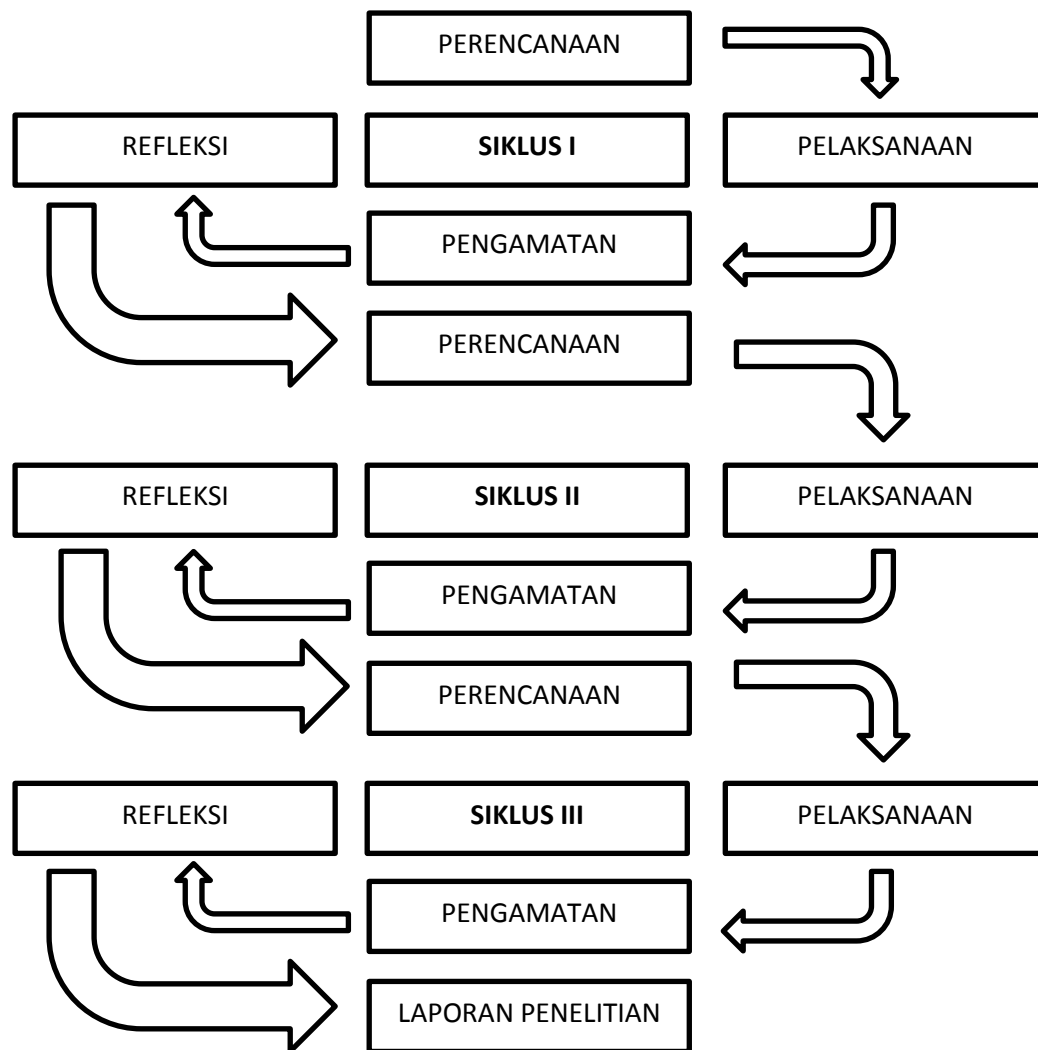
PERENCANAAN

REFLEKSI

**SIKLUS I**

PELAKSANAAN

PENGAMATAN

PERENCANAAN

REFLEKSI

**SIKLUS II**

PELAKSANAAN

PENGAMATAN

PERENCANAAN

REFLEKSI

**SIKLUS III**

PELAKSANAAN

PENGAMATAN

LAPORAN PENELITIAN